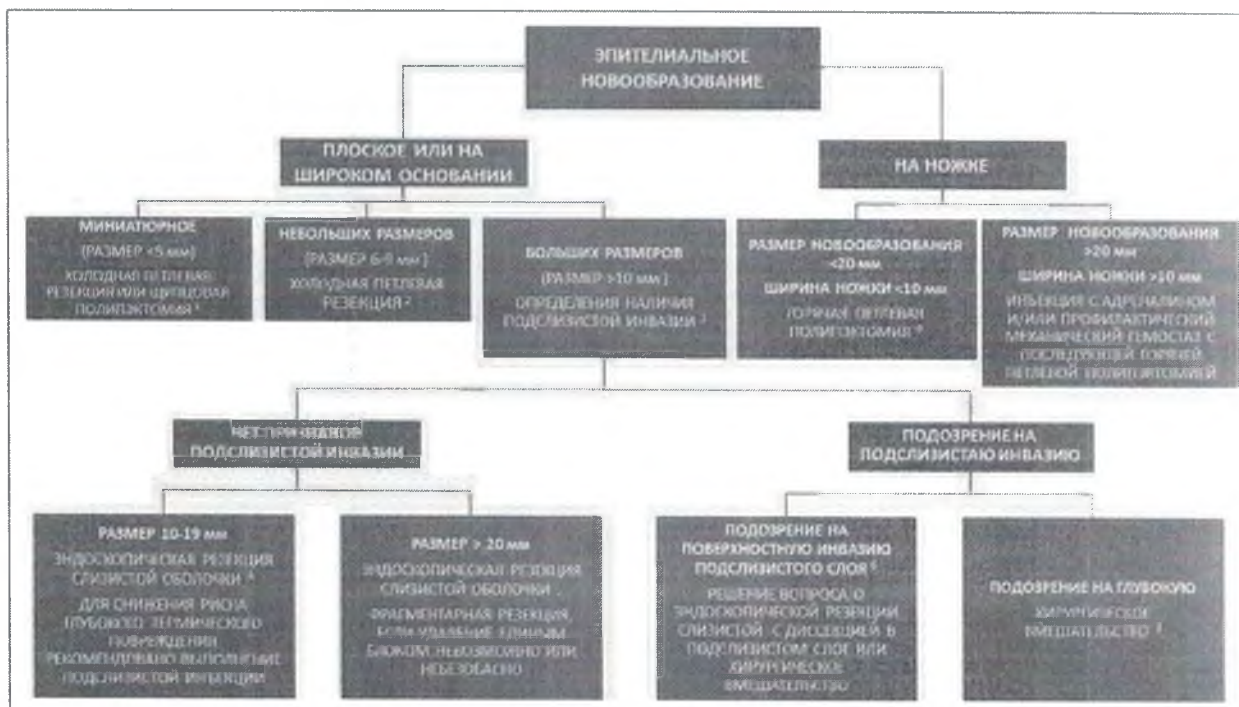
ЭПИТЕЛИАЛЬНОЕ НОВООБРАЗОВАНИЕ

ПЛОСКОЕ ИЛИ НА ШИРОКОМ ОСНОВАНИИ

НА НОЖКЕ

МИНИАТЮРНОЕ
(РАЗМЕР <5 мм)
ХОЛОДНАЯ ПЕТЛЕВАЯ РЕЗЕКЦИЯ ИЛИ ЩИПЦОВАЯ ПОЛИПЭКТОМИЯ ¹

НЕБОЛЬШИХ РАЗМЕРОВ
(РАЗМЕР 6-9 мм)
ХОЛОДНАЯ ПЕТЛЕВАЯ РЕЗЕКЦИЯ ²

БОЛЬШИХ РАЗМЕРОВ
(РАЗМЕР >10 мм)
ОПРЕДЕЛЕНИЯ НАЛИЧИЯ ПОДСЛИЗИСТОЙ ИНВАЗИИ ³

РАЗМЕР НОВООБРАЗОВАНИЯ <20 мм
ШИРИНА НОЖКИ <10 мм
ГОРЯЧАЯ ПЕТЛЕВАЯ ПОЛИПЭКТОМИЯ ⁹

РАЗМЕР НОВООБРАЗОВАНИЯ >20 мм
ШИРИНА НОЖКИ >10 мм
ИНЪЕКЦИЯ С АДРЕНАЛИНОМ И/ИЛИ ПРОФИЛАКТИЧЕСКИЙ МЕХАНИЧЕСКИЙ ГЕМОСТАЗ С ПОСЛЕДУЮЩЕЙ ГОРЯЧЕЙ ПЕТЛЕВОЙ ПОЛИПЭКТОМИЕЙ

НЕТ ПРИЗНАКОВ ПОДСЛИЗИСТОЙ ИНВАЗИИ

ПОДОЗРЕНИЕ НА ПОДСЛИЗИСТАЮ ИНВАЗИЮ

РАЗМЕР 10-19 мм
ЭНДОСКОПИЧЕСКАЯ РЕЗЕКЦИЯ СЛИЗИСТОЙ ОБОЛОЧКИ ⁴
ДЛЯ СНИЖЕНИЯ РИСКА ГЛУБОКОГО ТЕРМИЧЕСКОГО ПОВРЕЖДЕНИЯ РЕКОМЕНДОВАНО ВЫПОЛНЕНИЕ ПОДСЛИЗИСТОЙ ИНЪЕКЦИИ

РАЗМЕР > 20 мм
ЭНДОСКОПИЧЕСКАЯ РЕЗЕКЦИЯ СЛИЗИСТОЙ ОБОЛОЧКИ.
ФРАГМЕНТАРНАЯ РЕЗЕКЦИЯ, ЕСЛИ УДАЛЕНИЕ ЕДИНЫМ БЛОКОМ НЕВОЗМОЖНО ИЛИ НЕБЕЗОПАСНО

ПОДОЗРЕНИЕ НА ПОВЕРХНОСТНУЮ ИНВАЗИЮ ПОДСЛИЗИСТОГО СЛОЯ ⁶
РЕШЕНИЕ ВОПРОСА О ЭНДОСКОПИЧЕСКОЙ РЕЗЕКЦИИ СЛИЗИСТОЙ С ДИССЕКЦИЕЙ В ПОДСЛИЗИСТОМ СЛОЕ ИЛИ ХИРУРГИЧЕСКОЕ ВМЕШАТЕЛЬСТВО

ПОДОЗРЕНИЕ НА ГЛУБОКУЮ
ХИРУРГИЧЕСКОЕ ВМЕШАТЕЛЬСТВО ⁷